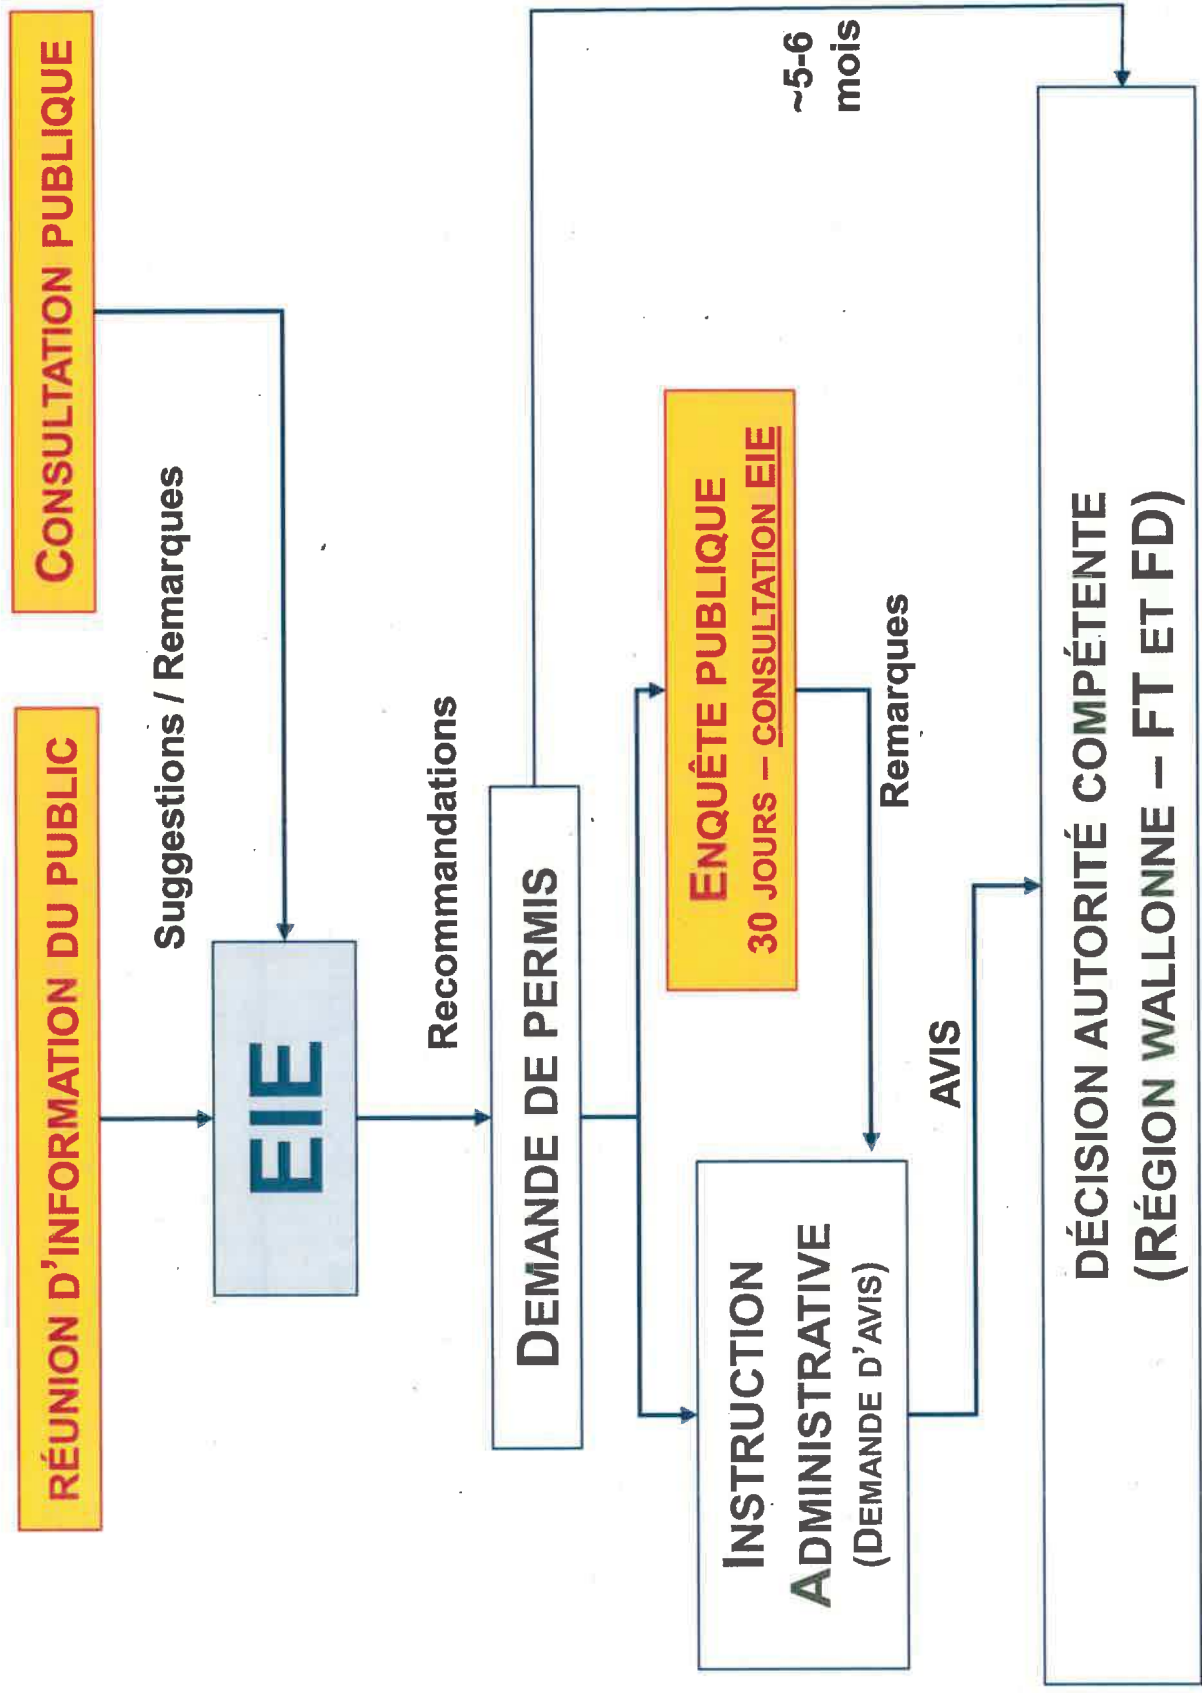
RÉUNION D'INFORMATION DU PUBLIC

CONSULTATION PUBLIQUE

Suggestions / Remarques

EIE

Recommandations

DEMANDE DE PERMIS

~5-6 mois

ENQUÊTE PUBLIQUE
30 JOURS – CONSULTATION EIE

Remarques

INSTRUCTION ADMINISTRATIVE
(DEMANDE D'AVIS)

AVIS

DÉCISION AUTORITÉ COMPÉTENTE
(RÉGION WALLONNE – FT ET FD)